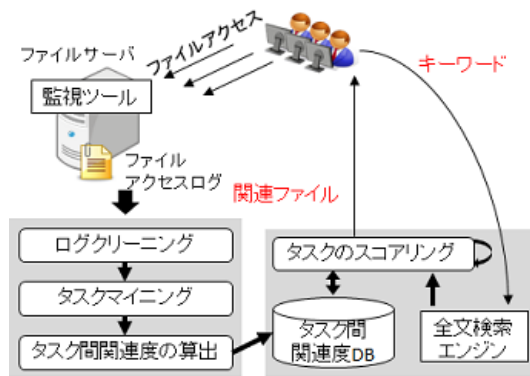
ファイルアクセス

ファイルサーバ

監視ツール

ファイル
アクセスログ

キーワード

関連ファイル

ログクリーニング

タスクマイニング

タスク間関連度の算出

タスクのスコアリング

タスク間
関連度DB

全文検索
エンジン